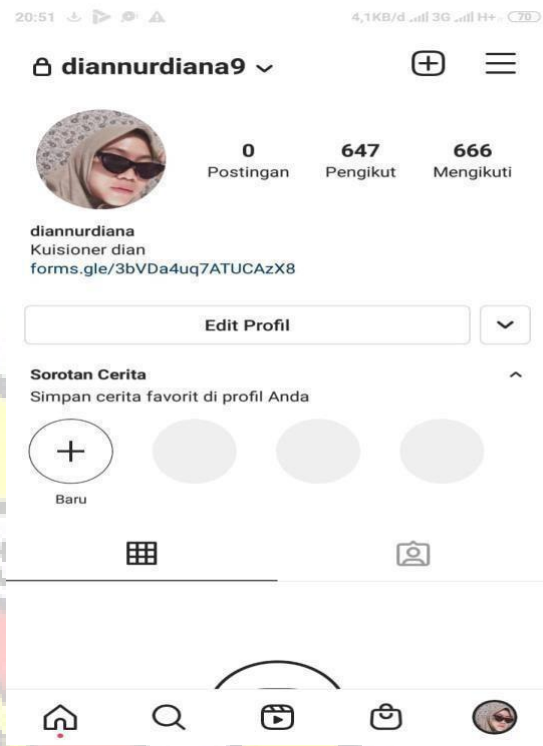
20:51

4,1KB/d 3G H+ 70

diannurdiana9

0
Postingan

647
Pengikut

666
Mengikuti

diannurdiana
Kuisioner dian
forms.gle/3bVDa4uq7ATUCAzX8

Edit Profil

Sorotan Cerita
Simpan cerita favorit di profil Anda

Baru